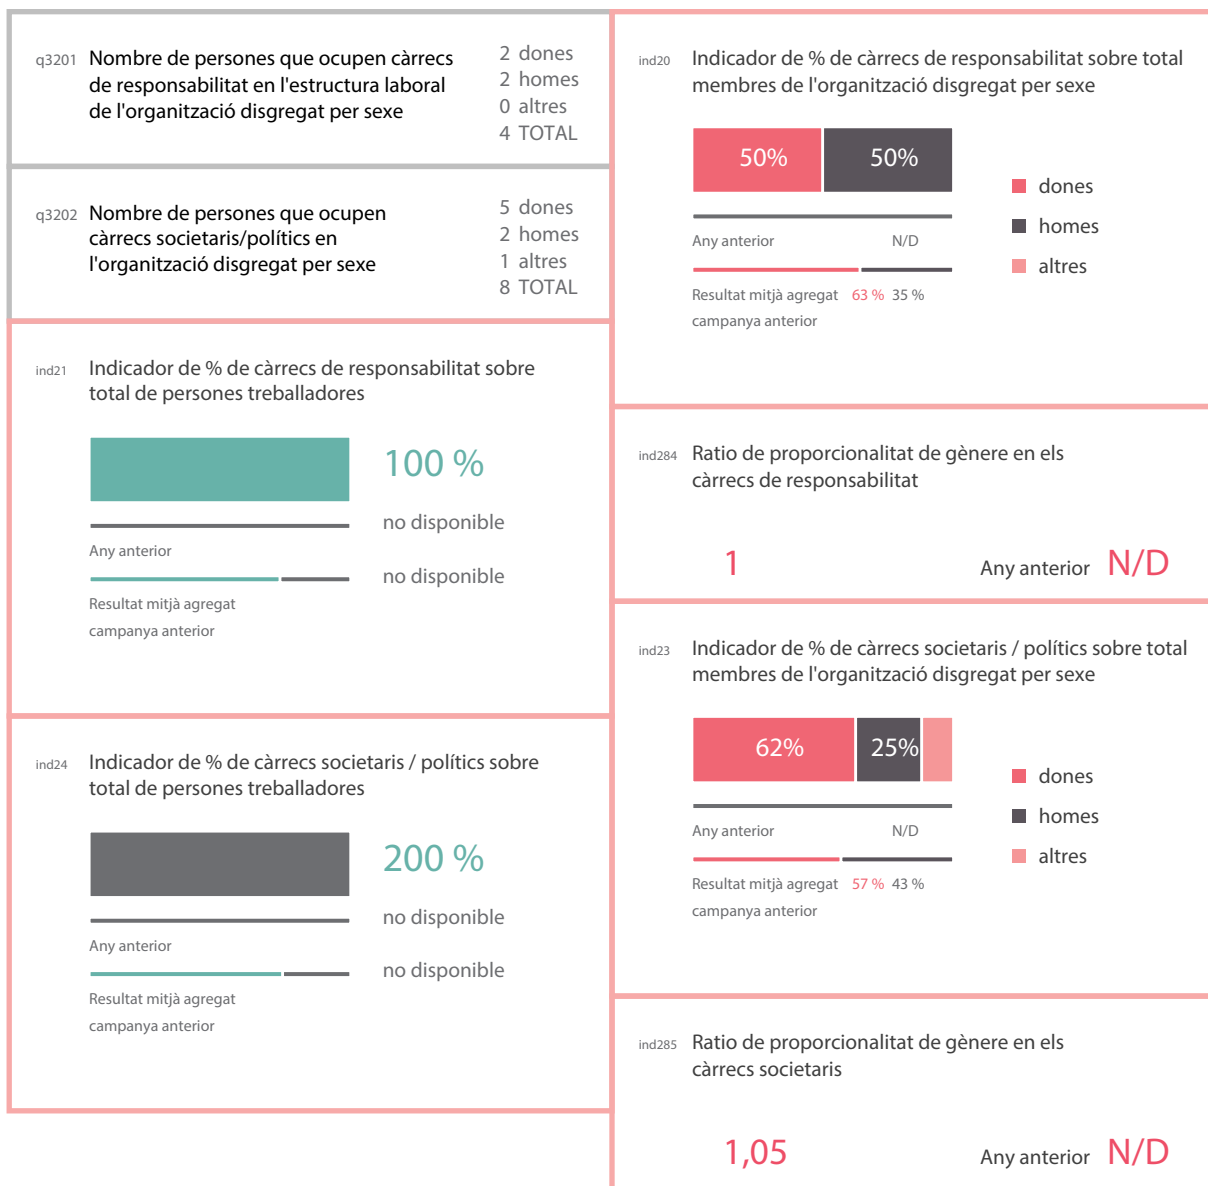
q3201 Nombre de persones que ocupen càrrecs de responsabilitat en l'estructura laboral de l'organització disgregat per sexe

2 dones
2 homes
0 altres
4 TOTAL

q3202 Nombre de persones que ocupen càrrecs societaris/polítics en l'organització disgregat per sexe

5 dones
2 homes
1 altres
8 TOTAL

ind21 Indicador de % de càrrecs de responsabilitat sobre total de persones treballadores

100 %

Any anterior
no disponible

Resultat mitjà agregat campanya anterior
no disponible

ind24 Indicador de % de càrrecs societaris / polítics sobre total de persones treballadores

200 %

Any anterior
no disponible

Resultat mitjà agregat campanya anterior
no disponible

ind20 Indicador de % de càrrecs de responsabilitat sobre total membres de l'organització disgregat per sexe

50% 50%

Any anterior N/D

Resultat mitjà agregat campanya anterior 63 % 35 %

dones
homes
altres

ind284 Ratio de proporcionalitat de gènere en els càrrecs de responsabilitat

1

Any anterior N/D

ind23 Indicador de % de càrrecs societaris / polítics sobre total membres de l'organització disgregat per sexe

62% 25%

Any anterior N/D

Resultat mitjà agregat campanya anterior 57 % 43 %

dones
homes
altres

ind285 Ratio de proporcionalitat de gènere en els càrrecs societaris

1,05

Any anterior N/D